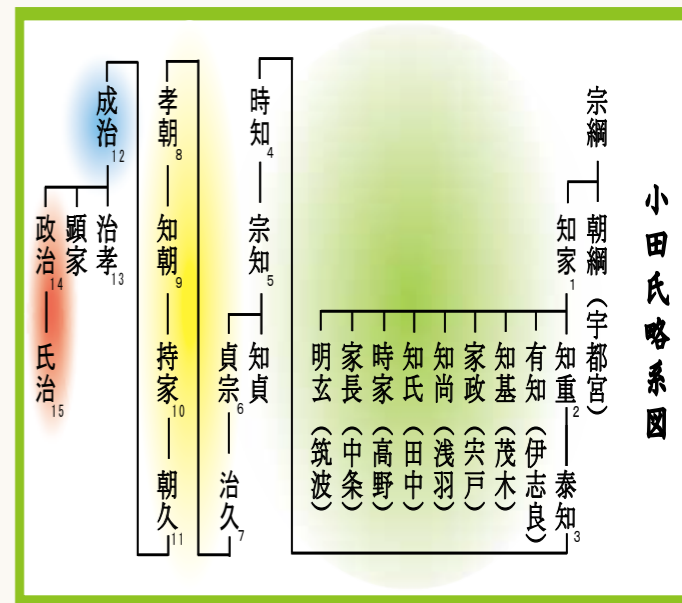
小田氏略系図

宗綱

朝綱（宇都宮）

知家 1

知重 2

泰知 3

有知（伊志良）

知基（茂木）

家政（宍戸）

知尚（浅羽）

知氏（田中）

時家（高野）

家長（中条）

明玄（筑波）

時知 4

宗知 5

知貞

貞宗 6

治久 7

孝朝 8

知朝 9

持家 10

朝久 11

成治 12

治孝 13

顕家

政治 14

氏治 15